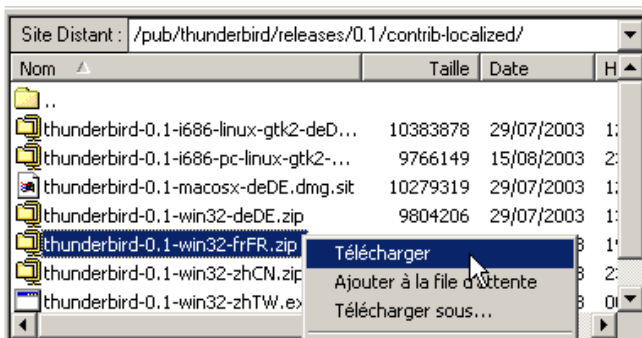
Site Distant : /pub/thunderbird/releases/0.1/contrib-localized/

| Nom | Taille | Date | H |
|---|---|---|---|
| .. | | | |
| thunderbird-0.1-i686-linux-gtk2-deD... | 10383878 | 29/07/2003 | 1 |
| thunderbird-0.1-i686-pc-linux-gtk2-... | 9766149 | 15/08/2003 | 2 |
| thunderbird-0.1-macosx-deDE.dmg.sit | 10279319 | 29/07/2003 | 1 |
| thunderbird-0.1-win32-deDE.zip | 9804206 | 29/07/2003 | 1 |
| thunderbird-0.1-win32-frFR.zip | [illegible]8 | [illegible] | 1 |
| thunderbird-0.1-win32-zhCN.zip | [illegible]8 | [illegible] | 2 |
| thunderbird-0.1-win32-zhTW.ex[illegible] | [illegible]8 | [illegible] | 0 |

Télécharger
Ajouter à la file d'attente
Télécharger sous...